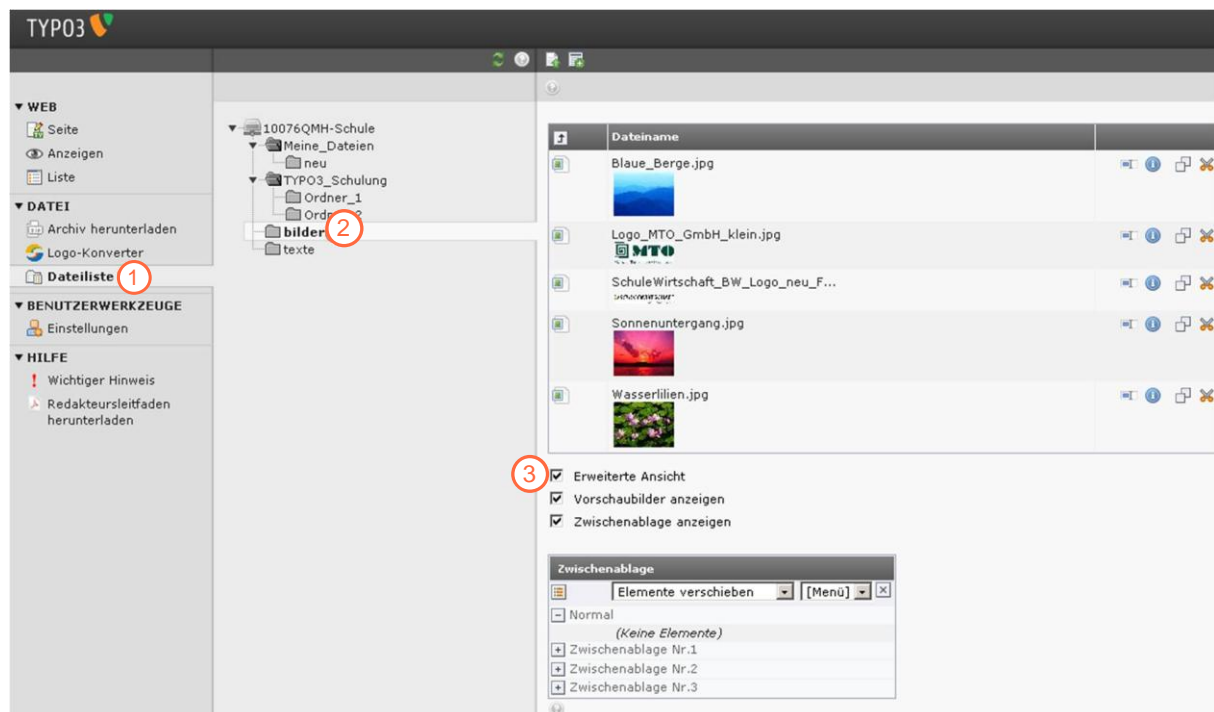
TYPO3

▼ WEB
Seite
Anzeigen
Liste
▼ DATEI
Archiv herunterladen
Logo-Konverter
Dateiliste 1
▼ BENUTZERWERKZEUGE
Einstellungen
▼ HILFE
Wichtiger Hinweis
Redakteursleitfaden herunterladen

10076QMH-Schule
Meine_Dateien
neu
TYPO3_Schulung
Ordner_1
Ordner_2
bilder 2
texte

| | Dateiname |
|---|---|
| | Blaue_Berge.jpg |
| | Logo_MTO_GmbH_klein.jpg |
| | SchuleWirtschaft_BW_Logo_neu_F... |
| | Sonnenuntergang.jpg |
| | Wasserlilien.jpg |

3 Erweiterte Ansicht
Vorschaubilder anzeigen
Zwischenablage anzeigen

Zwischenablage
Elemente verschieben [Menü]
Normal
(Keine Elemente)
Zwischenablage Nr.1
Zwischenablage Nr.2
Zwischenablage Nr.3